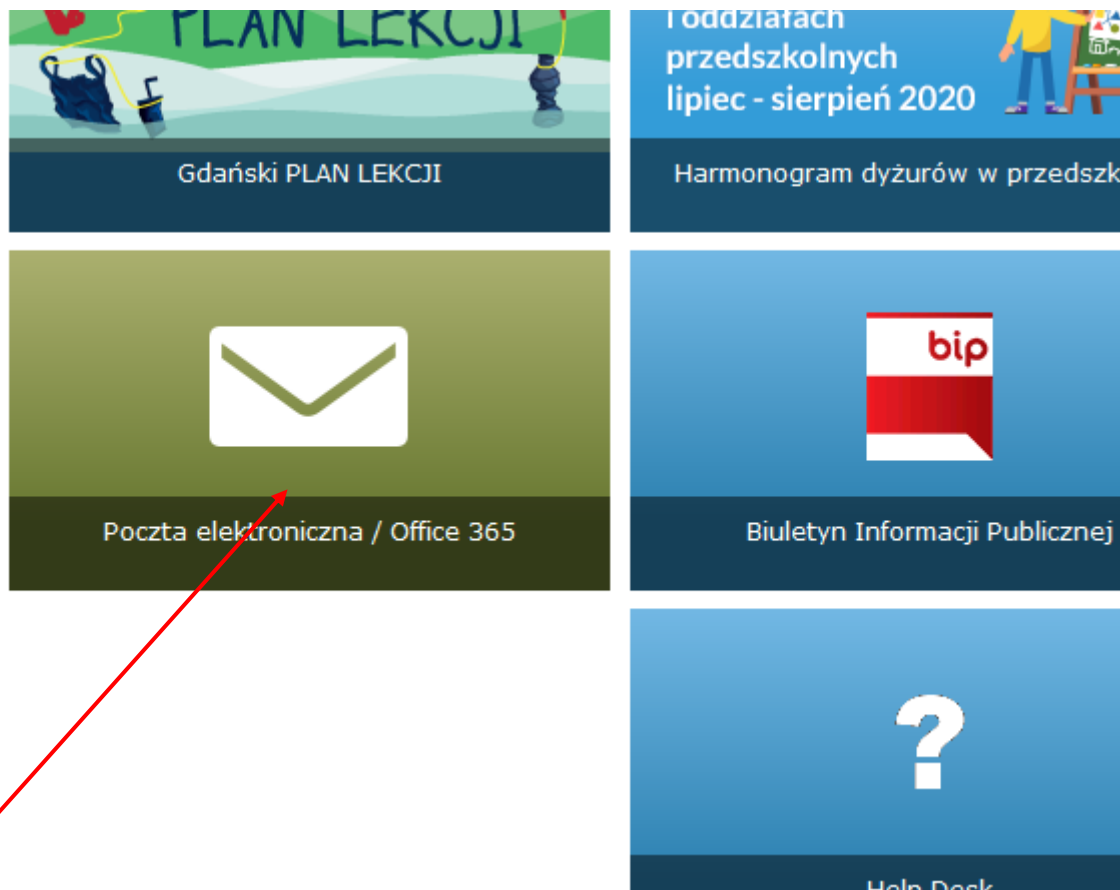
PLAN LEKCJI

Gdański PLAN LEKCJI

i oddziałach przedszkolnych lipiec - sierpień 2020

Harmonogram dyżurów w przedszk

Poczta elektroniczna / Office 365

bip

Biuletyn Informacji Publicznej

?

Help Desk